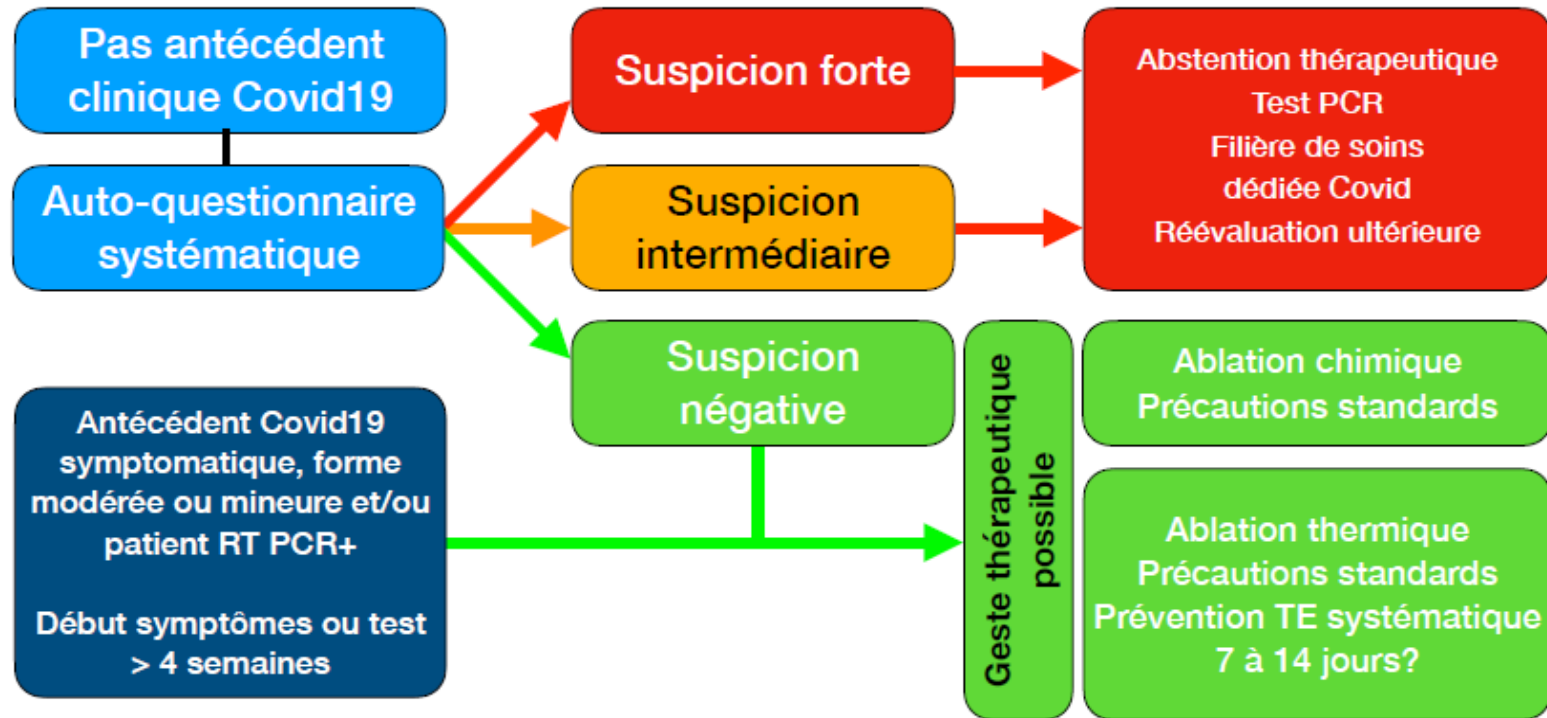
Pas antécédent clinique Covid19

Auto-questionnaire systématique

Suspicion forte

Suspicion intermédiaire

Suspicion négative

Abstention thérapeutique
Test PCR
Filière de soins dédiée Covid
Réévaluation ultérieure

Antécédent Covid19 symptomatique, forme modérée ou mineure et/ou patient RT PCR+

Début symptômes ou test > 4 semaines

Geste thérapeutique possible

Ablation chimique
Précautions standards

Ablation thermique
Précautions standards
Prévention TE systématique 7 à 14 jours?